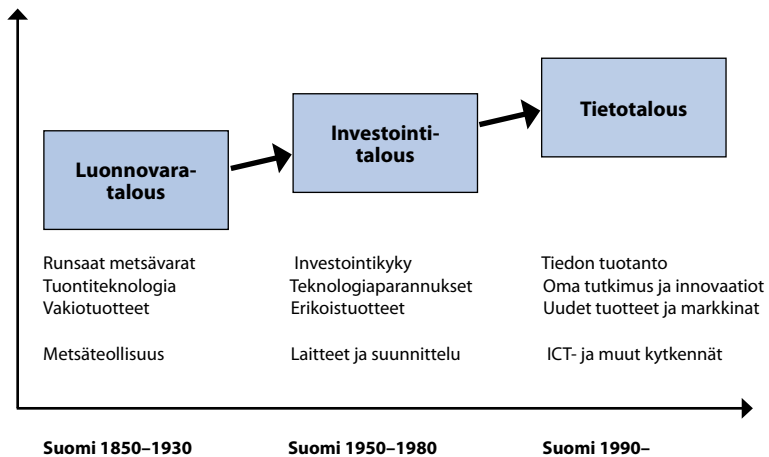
Luonnovara-talous

Investointi-talous

Tietotalous

Runsaat metsävarat
Tuontiteknologia
Vakiotuotteet

Metsäteollisuus

Investointikyky
Teknologiaparannukset
Erikoistuotteet

Laitteet ja suunnittelu

Tiedon tuotanto
Oma tutkimus ja innovaatiot
Uudet tuotteet ja markkinat

ICT- ja muut kytkennät

Suomi 1850–1930

Suomi 1950–1980

Suomi 1990–